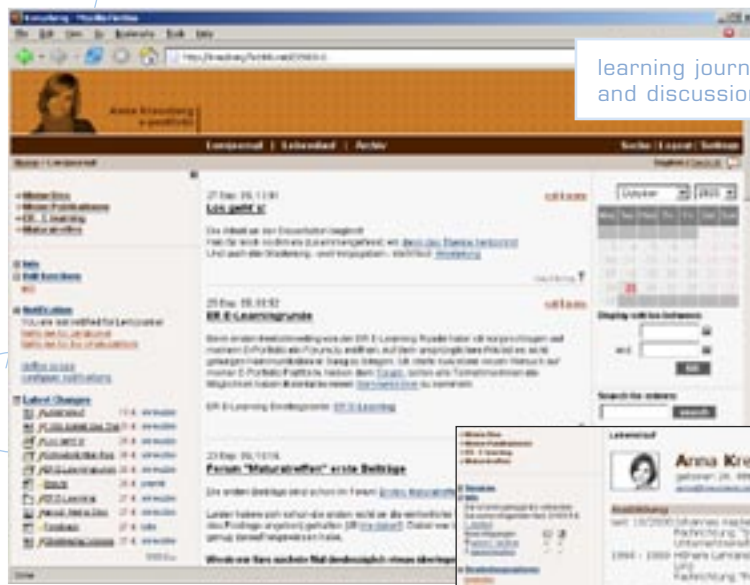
learning journ
and discussion

Anna Kreuzberg
e-portfolio

Lernjournal | Lebenslauf | Archiv

Suche | Logout | Settings

27 Sep. 05, 11:41
Los geht's!

25 Sep. 05, 03:52
ER E-Learningrunde

23 Sep. 05, 13:14
Forum "Maturatreffen" erste Beiträge

Latest Changes

Search for entries:

search

Lebenslauf

Anna Kre

Ausbildung

Done